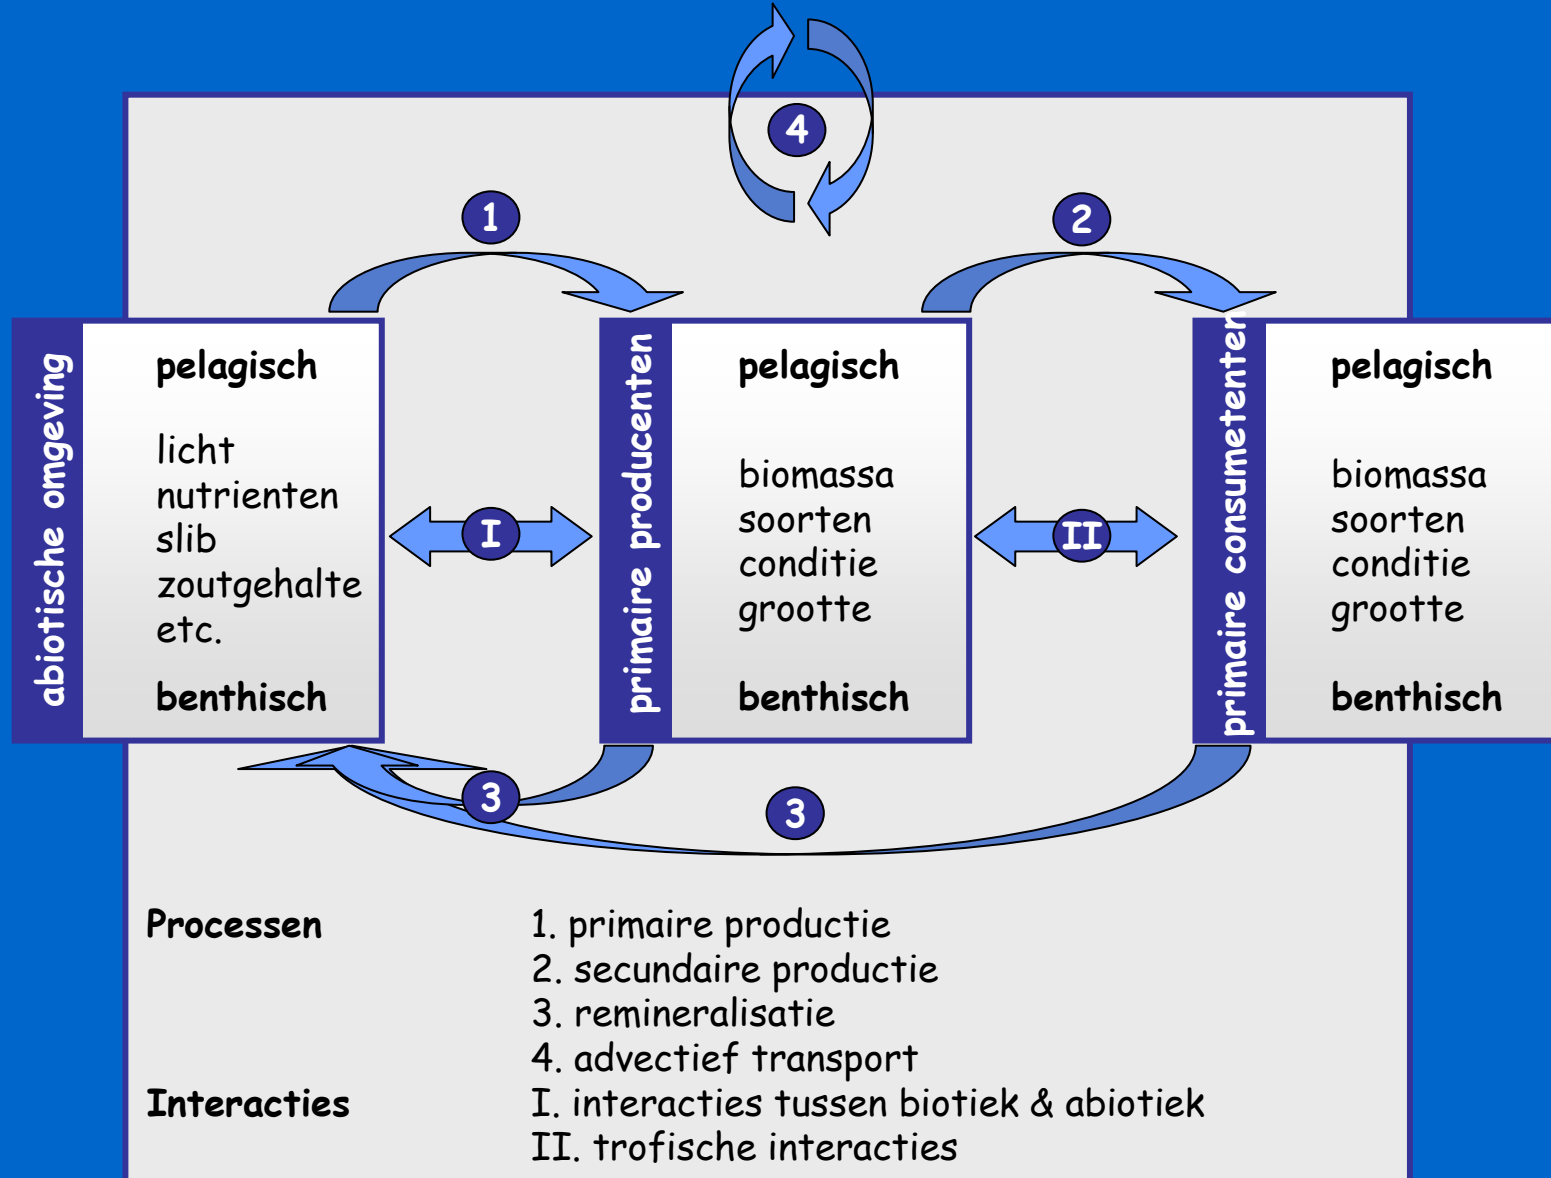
4

1

2

abiotische omgeving

pelagisch

licht
nutrienten
slib
zoutgehalte
etc.

benthisch

I

primaire producenten

pelagisch

biomassa
soorten
conditie
grootte

benthisch

II

primaire consumetenter

pelagisch

biomassa
soorten
conditie
grootte

benthisch

3

3

Processen

1. primaire productie
2. secundaire productie
3. remineralisatie
4. advectief transport

Interacties

I. interacties tussen biotiek & abiotiek
II. trofische interacties